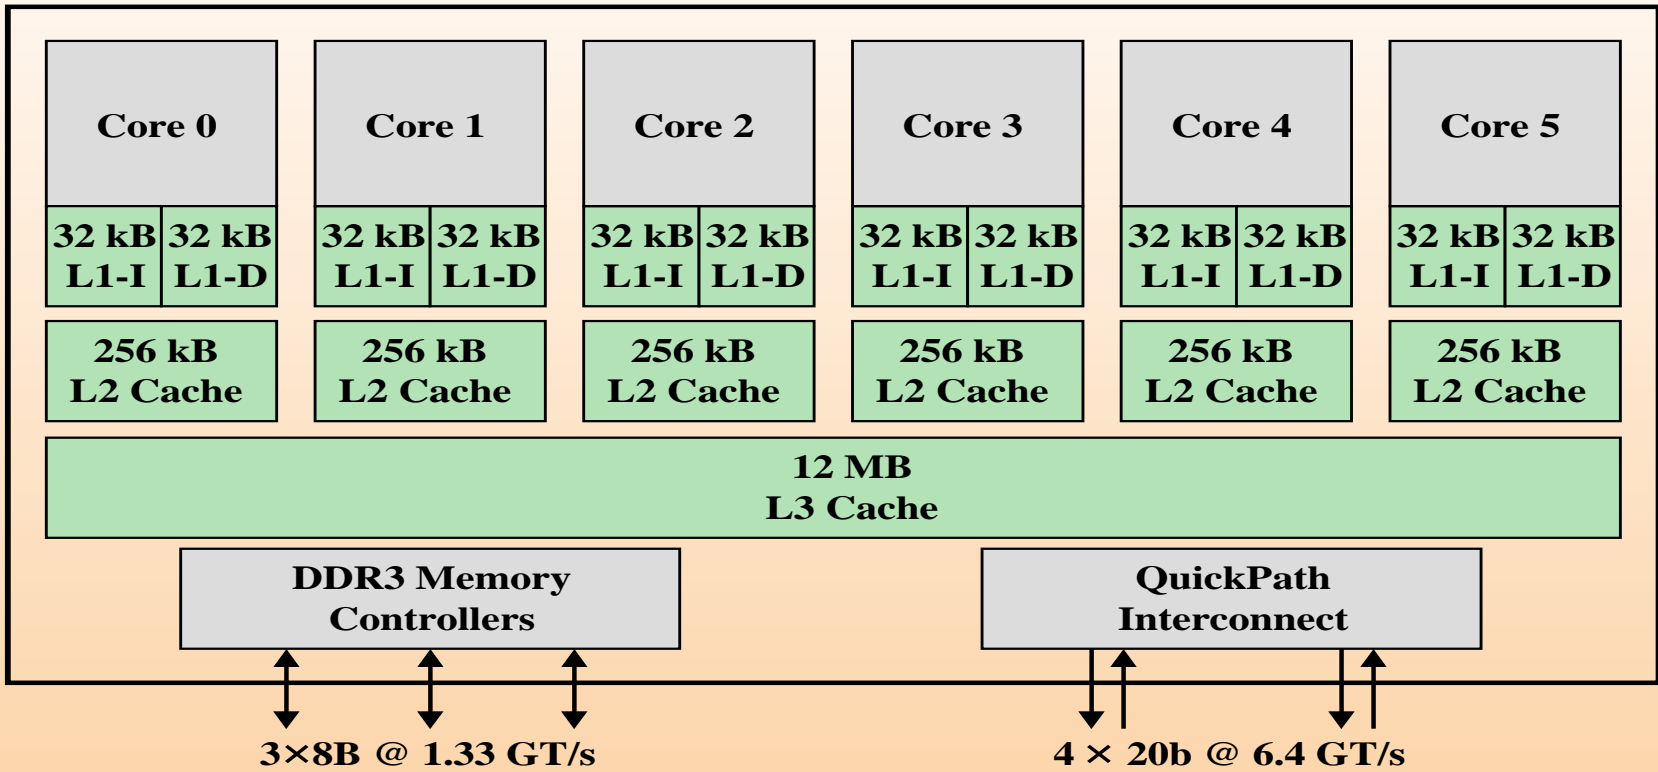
Core 0

32 kB L1-I

32 kB L1-D

256 kB L2 Cache

Core 1

32 kB L1-I

32 kB L1-D

256 kB L2 Cache

Core 2

32 kB L1-I

32 kB L1-D

256 kB L2 Cache

Core 3

32 kB L1-I

32 kB L1-D

256 kB L2 Cache

Core 4

32 kB L1-I

32 kB L1-D

256 kB L2 Cache

Core 5

32 kB L1-I

32 kB L1-D

256 kB L2 Cache

12 MB L3 Cache

DDR3 Memory Controllers

QuickPath Interconnect

3×8B @ 1.33 GT/s

4 × 20b @ 6.4 GT/s